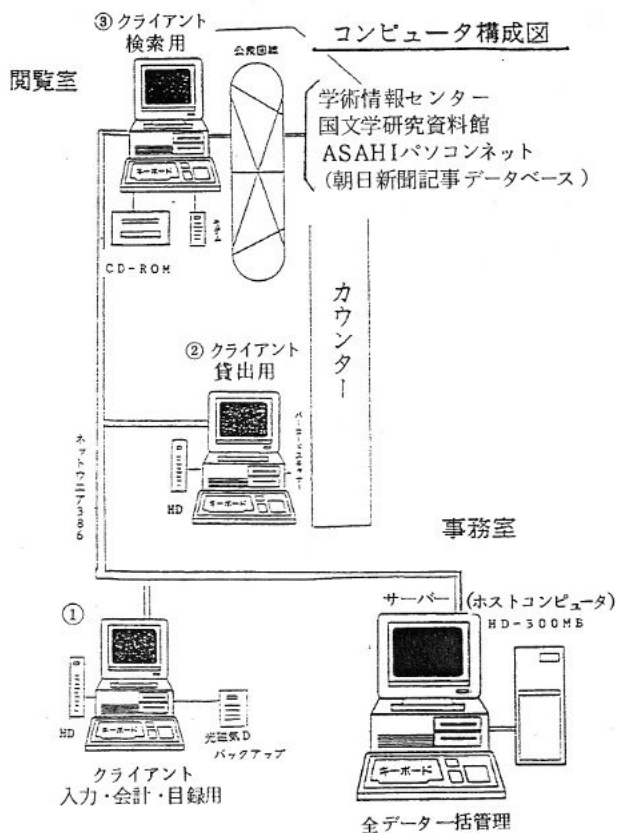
コンピュータ構成図

③ クライアント
検索用

閲覧室

公衆回線

学術情報センター
国文学研究資料館
ASAHIパソコンネット
（朝日新聞記事データベース）

キーボード

CD-ROM

モデム

カウンター

② クライアント
貸出用

バーコードスキャナー

ネットウエア386

HD

キーボード

事務室

①

サーバー

（ホストコンピュータ）
HD-300MB

HD

キーボード

光磁気D
バックアップ

キーボード

クライアント
入力・会計・目録用

全データ一括管理